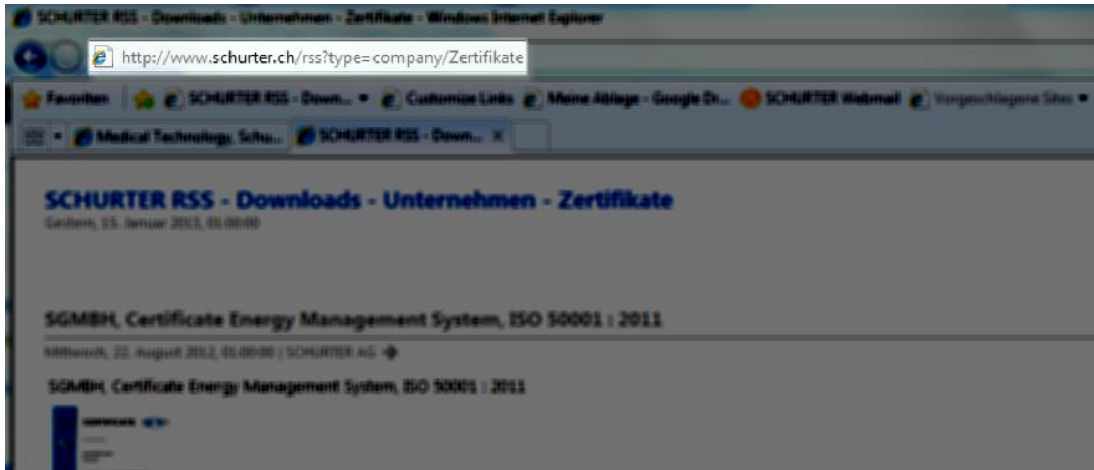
SCHURTER RSS - Downloads - Unternehmen - Zertifikate - Windows Internet Explorer

http://www.schurter.ch/rss?type=company/Zertifikate

Favoriten | SCHURTER RSS - Down... Customize Links Meine Ablage - Google Dr... SCHURTER Webmail Vorgeschlagene Sites

Medical Technology, Schu... SCHURTER RSS - Down... ×

SCHURTER RSS - Downloads - Unternehmen - Zertifikate

Gestern, 15. Januar 2013, 01:00:00

SGMBH, Certificate Energy Management System, ISO 50001 : 2011

Mittwoch, 22. August 2012, 01:00:00 | SCHURTER AG

SGMBH, Certificate Energy Management System, ISO 50001 : 2011